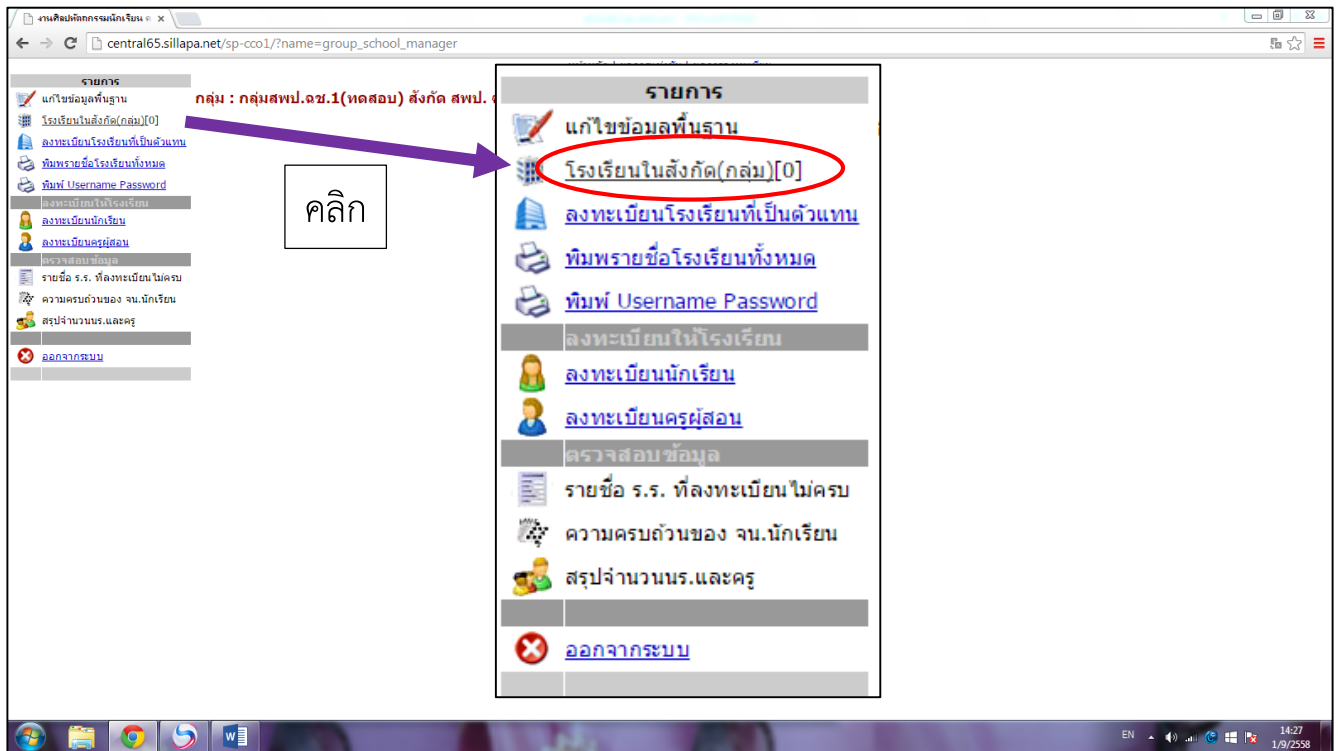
งานศิลปหัตถกรรมนักเรียน ×

central65.sillapa.net/sp-cco1/?name=group_school_manager

รายการ
แก้ไขข้อมูลพื้นฐาน
โรงเรียนในสังกัด(กลุ่ม)[0]
ลงทะเบียนโรงเรียนที่เป็นตัวแทน
พิมพรายชื่อโรงเรียนทั้งหมด
พิมพ์ Username Password
ลงทะเบียนให้โรงเรียน
ลงทะเบียนนักเรียน
ลงทะเบียนครูผู้สอน
ตรวจสอบข้อมูล
รายชื่อ ร.ร. ที่ลงทะเบียนไม่ครบ
ความครบถ้วนของ จน.นักเรียน
สรุปจำนวนนร.และครู
ออกจากระบบ

กลุ่ม : กลุ่มสพป.ฉช.1(ทดสอบ) สังกัด สพป. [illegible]

คลิก

รายการ
แก้ไขข้อมูลพื้นฐาน
โรงเรียนในสังกัด(กลุ่ม)[0]
ลงทะเบียนโรงเรียนที่เป็นตัวแทน
พิมพรายชื่อโรงเรียนทั้งหมด
พิมพ์ Username Password
ลงทะเบียนให้โรงเรียน
ลงทะเบียนนักเรียน
ลงทะเบียนครูผู้สอน
ตรวจสอบข้อมูล
รายชื่อ ร.ร. ที่ลงทะเบียนไม่ครบ
ความครบถ้วนของ จน.นักเรียน
สรุปจำนวนนร.และครู
ออกจากระบบ

EN 14:27 1/9/2558